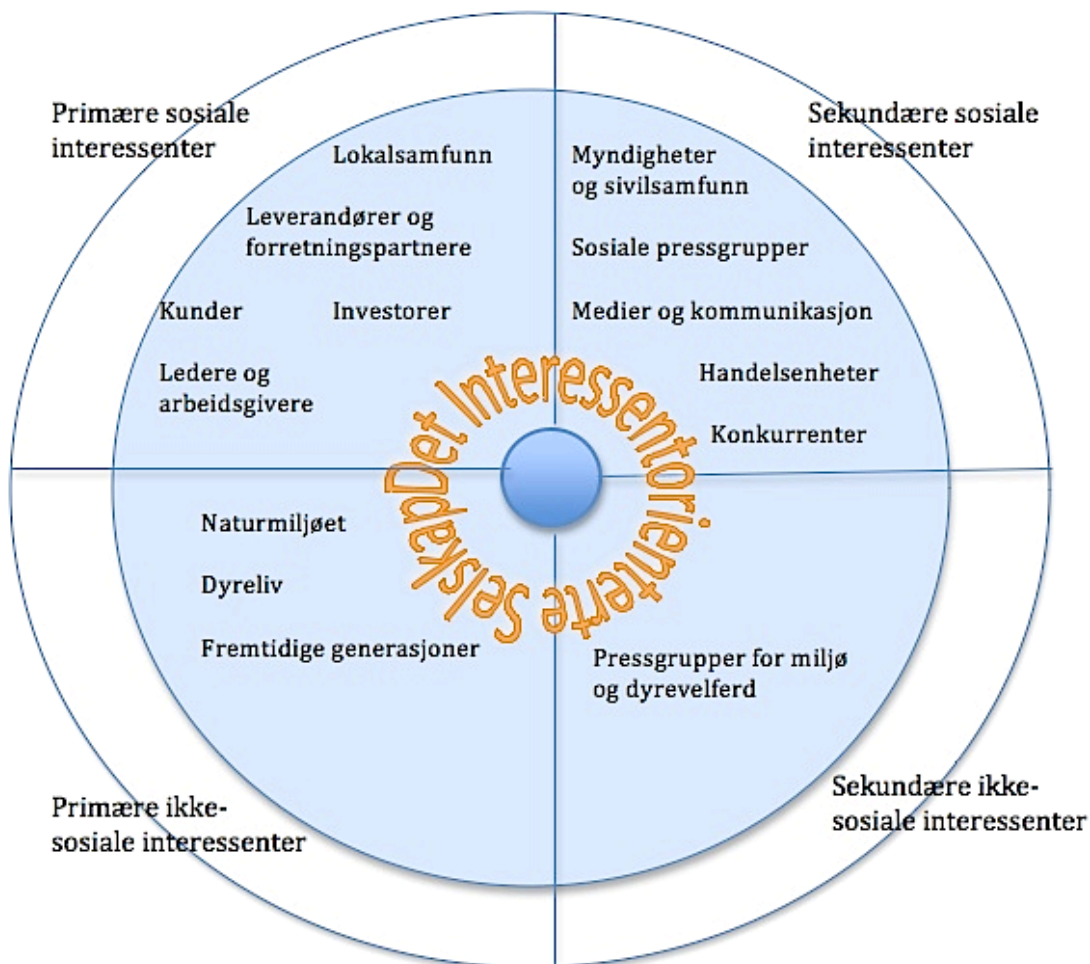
Primære sosiale interessenter

Sekundære sosiale interessenter

Lokalsamfunn

Leverandører og forretningspartnere

Kunder

Investorer

Ledere og arbeidsgivere

Myndigheter og sivilsamfunn

Sosiale pressgrupper

Medier og kommunikasjon

Handelsenheter

Konkurrenter

Det Interessentorienterte Selskap

Naturmiljøet

Dyreliv

Fremtidige generasjoner

Pressgrupper for miljø og dyrevelferd

Primære ikke-sosiale interessenter

Sekundære ikke-sosiale interessenter